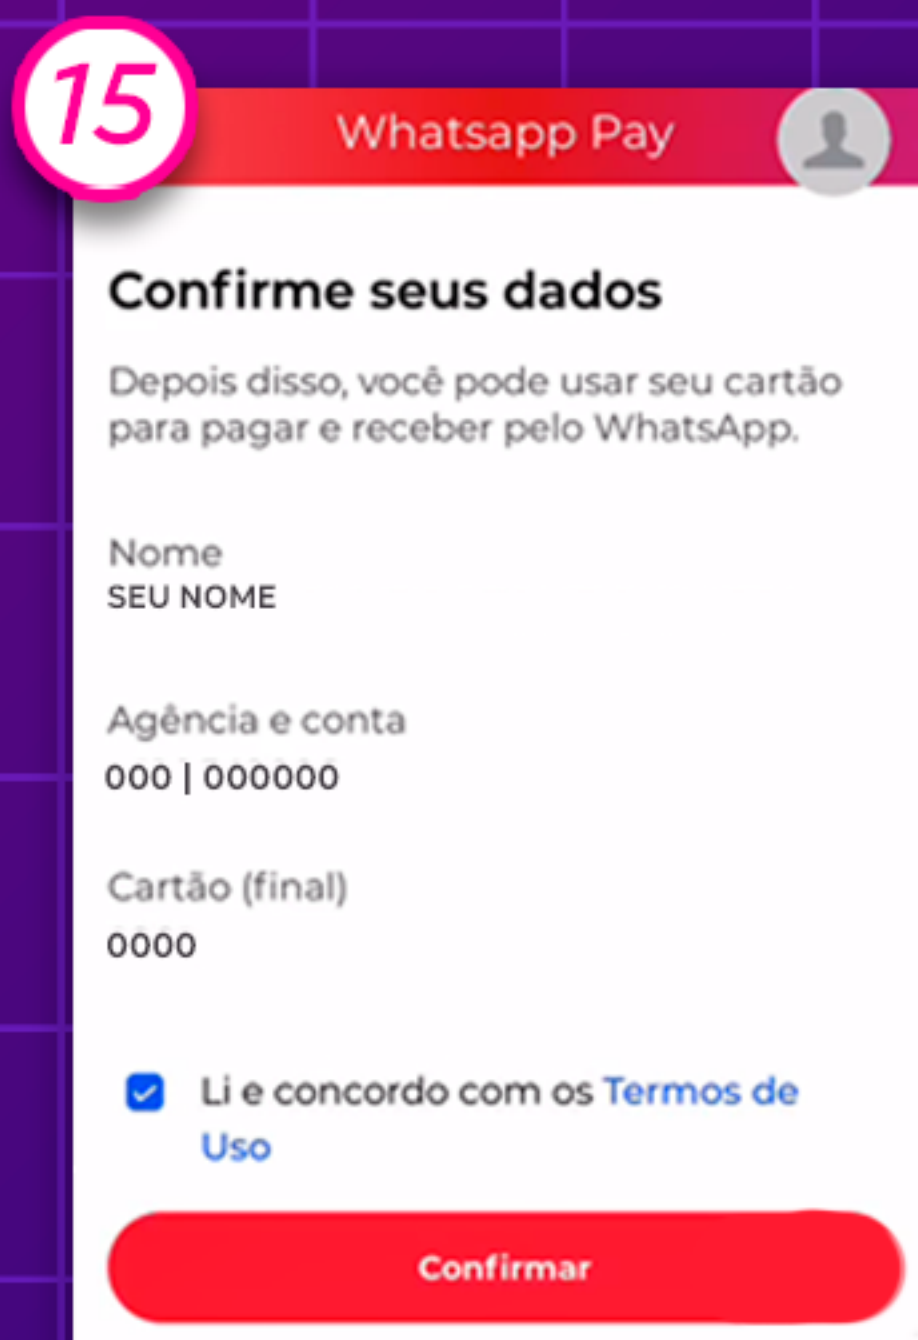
15

Whatsapp Pay

Confirme seus dados

Depois disso, você pode usar seu cartão para pagar e receber pelo WhatsApp.

Nome
SEU NOME

Agência e conta
000 | 000000

Cartão (final)
0000

Li e concordo com os Termos de Uso

Confirmar